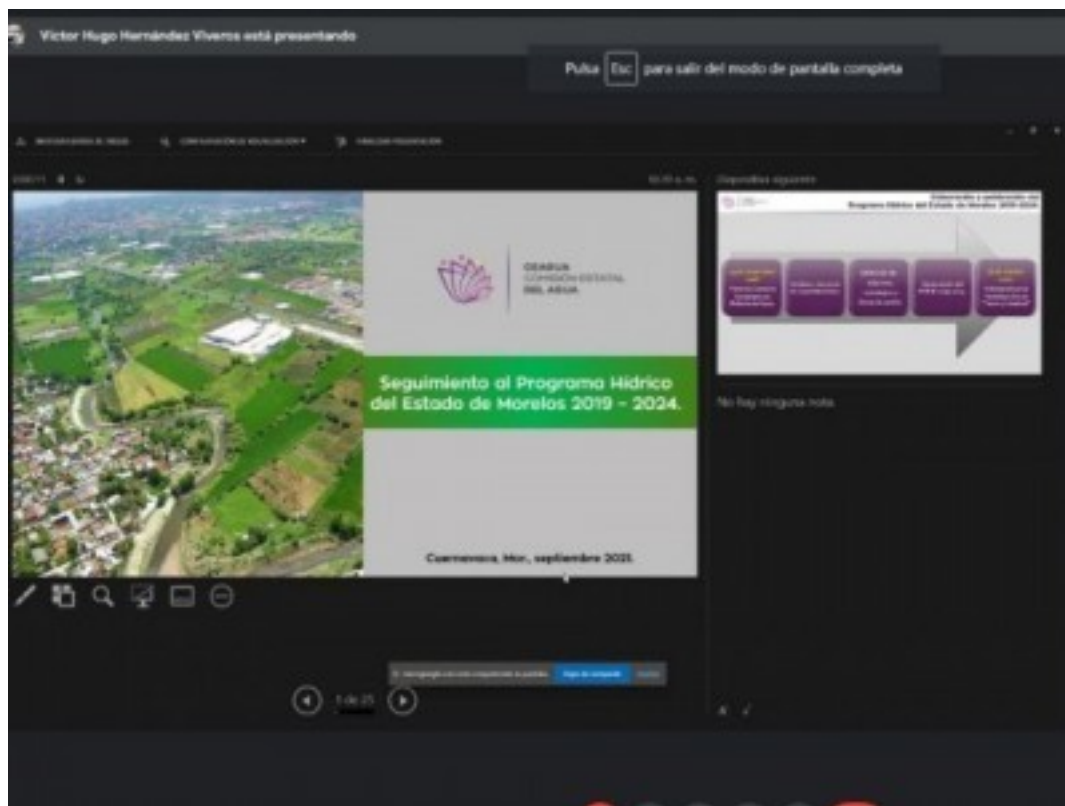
Victor Hugo Hernández Viveros está presentando

Pulsa Esc para salir del modo de pantalla completa

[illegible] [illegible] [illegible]

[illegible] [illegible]

Diapositiva siguiente

CEAGUA
COMISIÓN ESTATAL
DEL AGUA

Seguimiento al Programa Hídrico del Estado de Morelos 2019 - 2024.

Cuernavaca, Mor., septiembre 2021.

Elaboración y publicación del Programa Hídrico del Estado de Morelos 2019-2024

No hay ninguna nota

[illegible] Dejar de compartir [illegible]

1 de 25